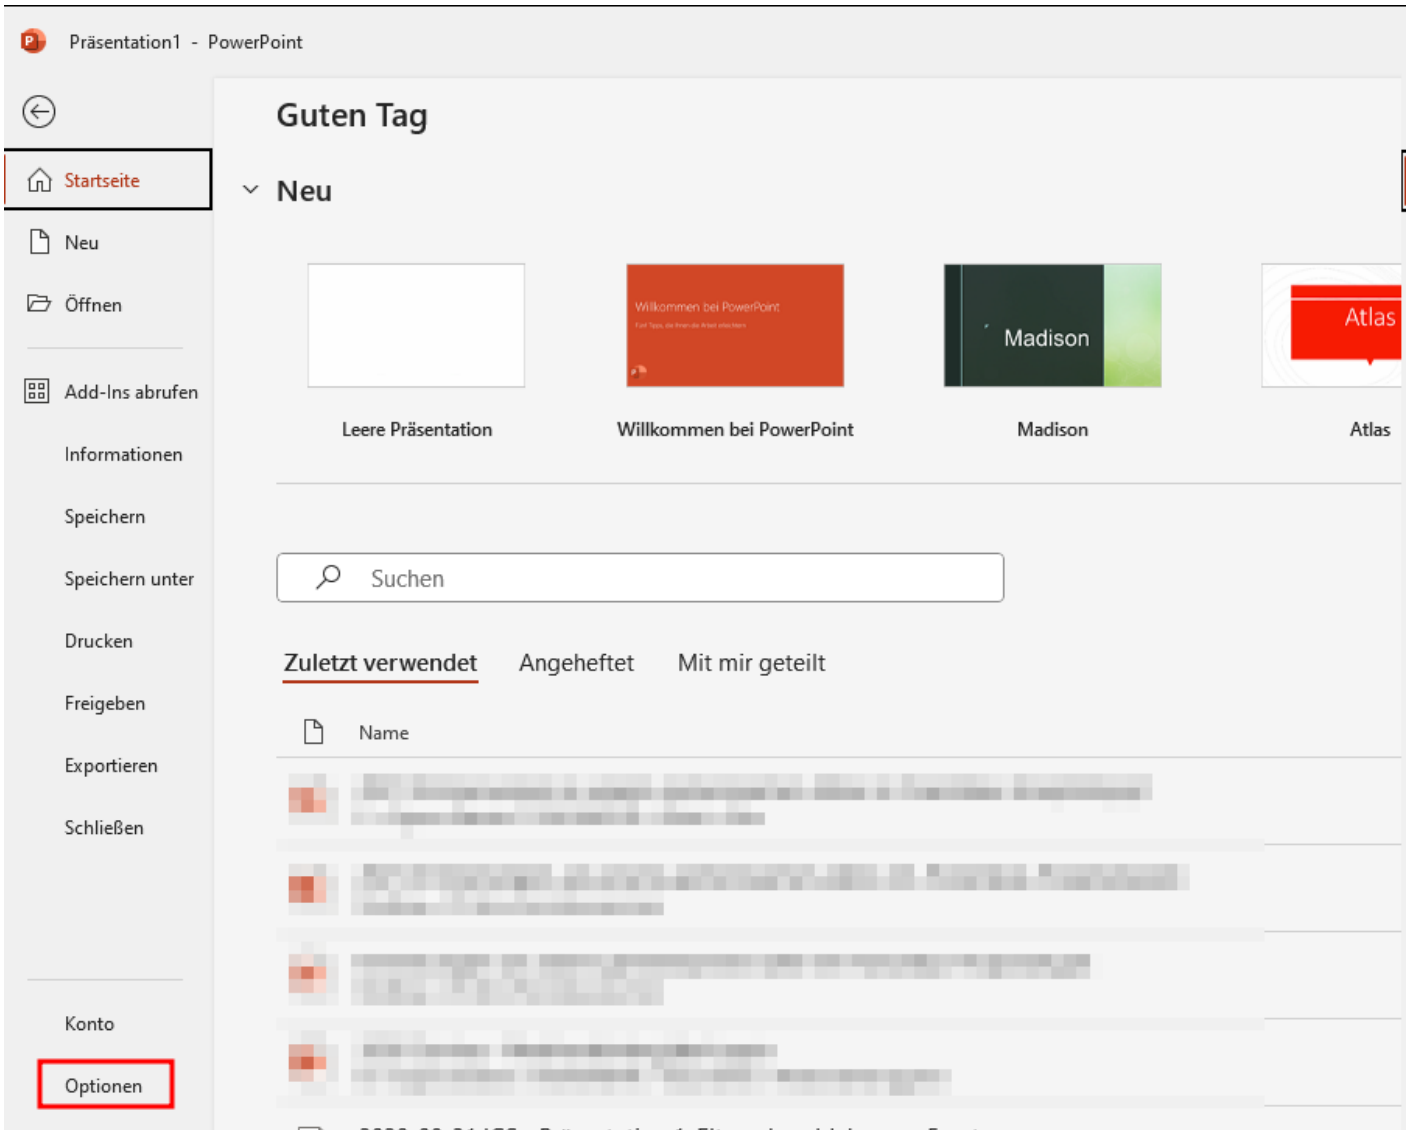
Präsentation1 - PowerPoint

Startseite

Neu

Öffnen

Add-Ins abrufen

Informationen

Speichern

Speichern unter

Drucken

Freigeben

Exportieren

Schließen

Konto

Optionen

Guten Tag

Neu

Willkommen bei PowerPoint

Madison

Atlas

Leere Präsentation

Willkommen bei PowerPoint

Madison

Atlas

Suchen

Zuletzt verwendet

Angeheftet

Mit mir geteilt

Name

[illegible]

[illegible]

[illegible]

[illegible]

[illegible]